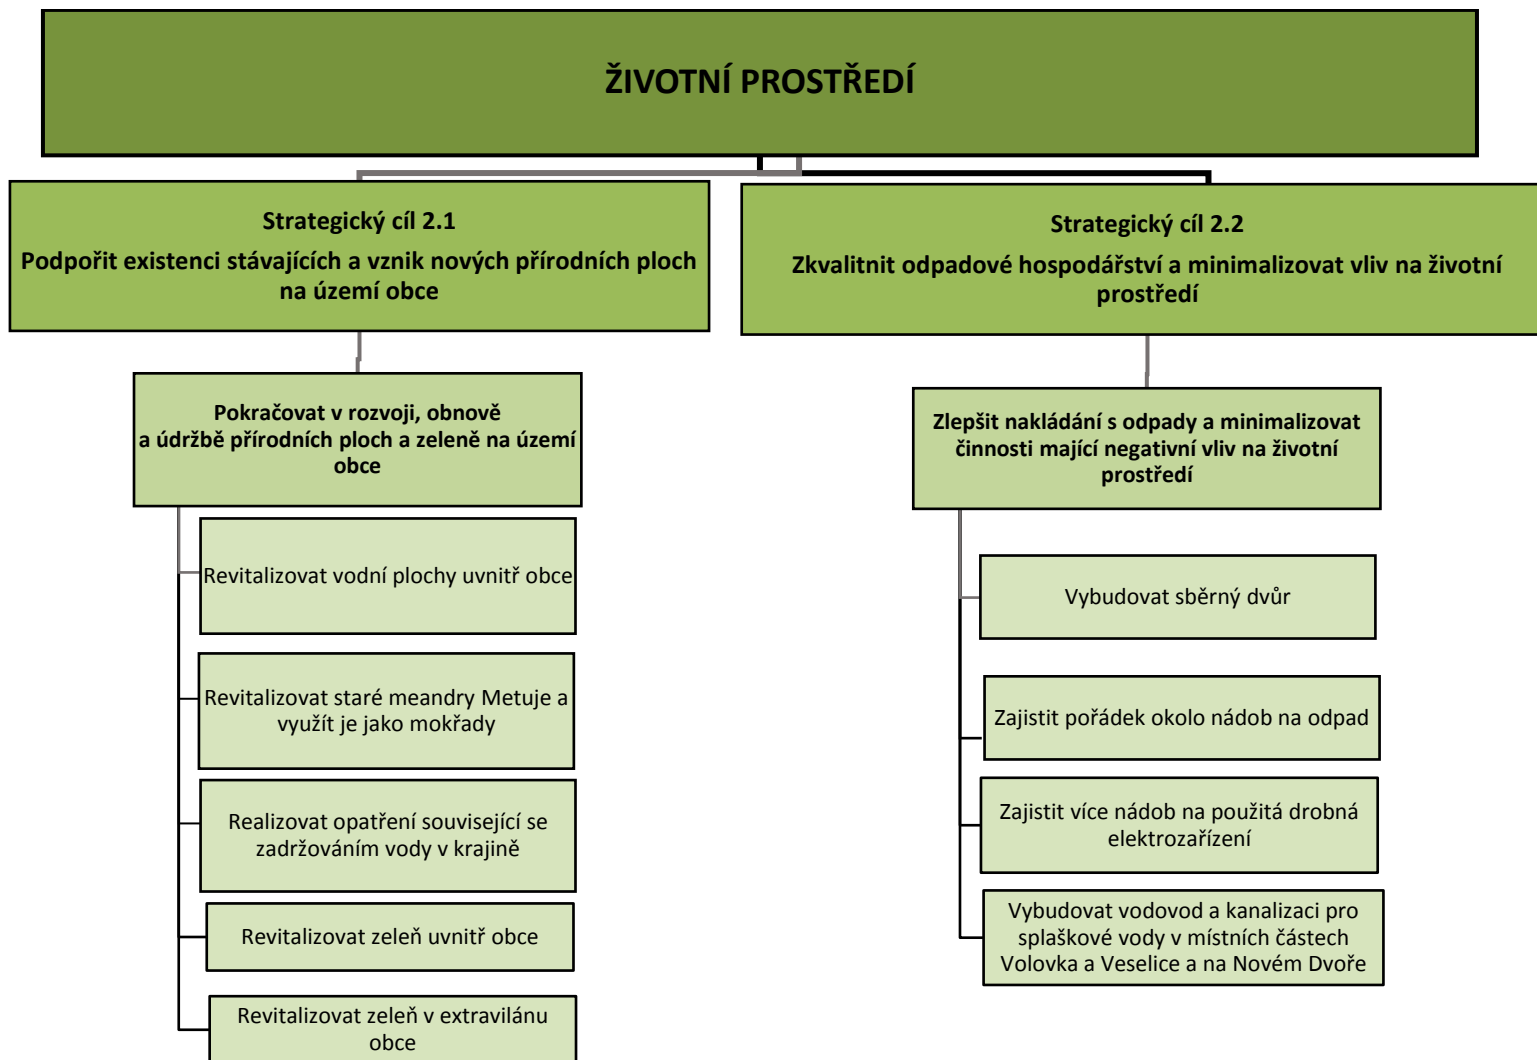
ŽIVOTNÍ PROSTŘEDÍ

Strategický cíl 2.1
Podpořit existenci stávajících a vznik nových přírodních ploch na území obce

Pokračovat v rozvoji, obnově a údržbě přírodních ploch a zeleně na území obce

Revitalizovat vodní plochy uvnitř obce

Revitalizovat staré meandry Metuje a využít je jako mokřady

Realizovat opatření související se zadržováním vody v krajině

Revitalizovat zeleň uvnitř obce

Revitalizovat zeleň v extravilánu obce

Strategický cíl 2.2
Zkvalitnit odpadové hospodářství a minimalizovat vliv na životní prostředí

Zlepšit nakládání s odpady a minimalizovat činnosti mající negativní vliv na životní prostředí

Vybudovat sběrný dvůr

Zajistit pořádek okolo nádob na odpad

Zajistit více nádob na použitá drobná elektrozařízení

Vybudovat vodovod a kanalizaci pro splaškové vody v místních částech Volovka a Veselice a na Novém Dvoře